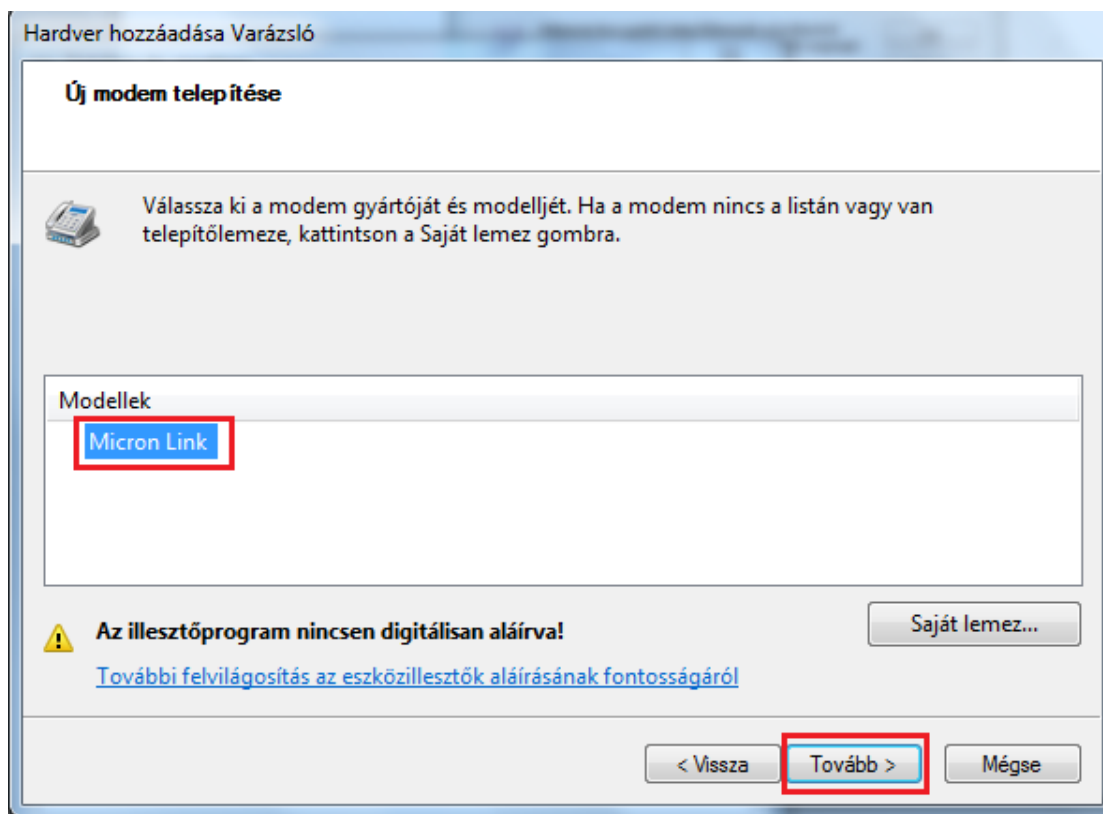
Hardver hozzáadása Varázsló

Új modem telepítése

Válassza ki a modem gyártóját és modelljét. Ha a modem nincs a listán vagy van telepítőlemeze, kattintson a Saját lemez gombra.

Modellek

Micron Link

Az illesztőprogram nincsen digitálisan aláírva!

Saját lemez...

További felvilágosítás az eszközillesztők aláírásának fontosságáról

< Vissza

Tovább >

Mégse